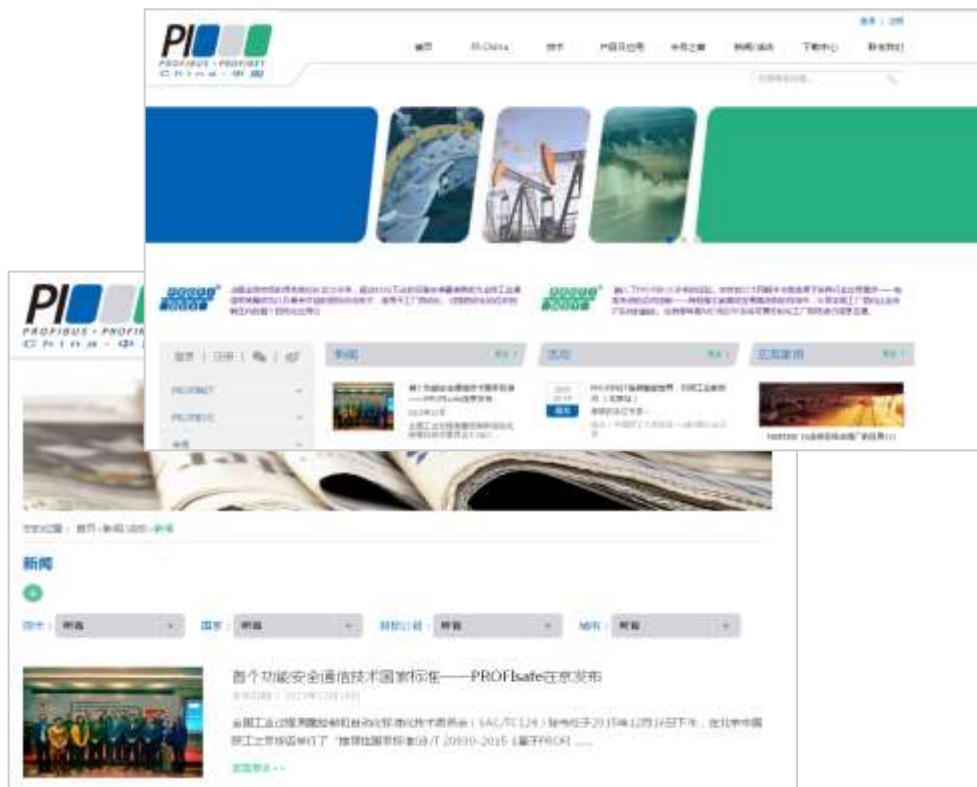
PI
PROFIBUS • PROFINET
China • 中国

首页 PI China 技术 产品及应用 会员之窗 新闻/活动 下载中心 联系我们

新闻
活动
应用案例

PI
PROFIBUS • PROFINET
China • 中国

新闻

首个功能安全通信技术国家标准——PROFIsafe在京发布

全国工业过程测量控制和自动化标准化技术委员会（SAC/TC124）秘书处于2015年12月16日下午，在北京中国
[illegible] 举行了"推荐性国家标准GB/T 20830-2015《基于PROFI......